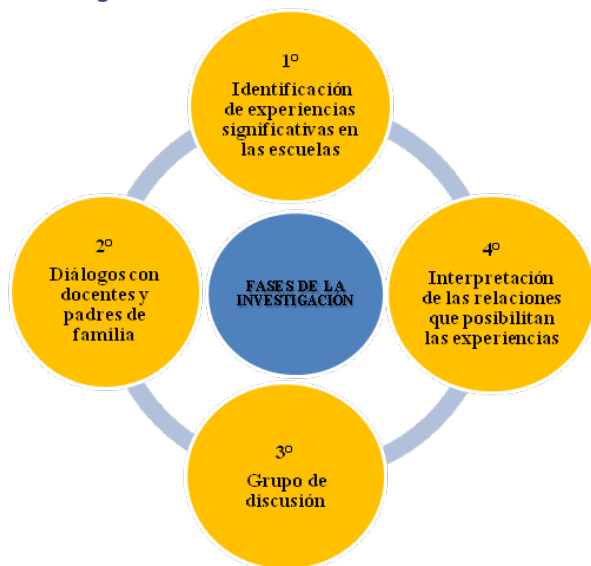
1º
Identificación de experiencias significativas en las escuelas

2º
Diálogos con docentes y padres de familia

FASES DE LA INVESTIGACIÓN

4º
Interpretación de las relaciones que posibilitan las experiencias

3º
Grupo de discusión